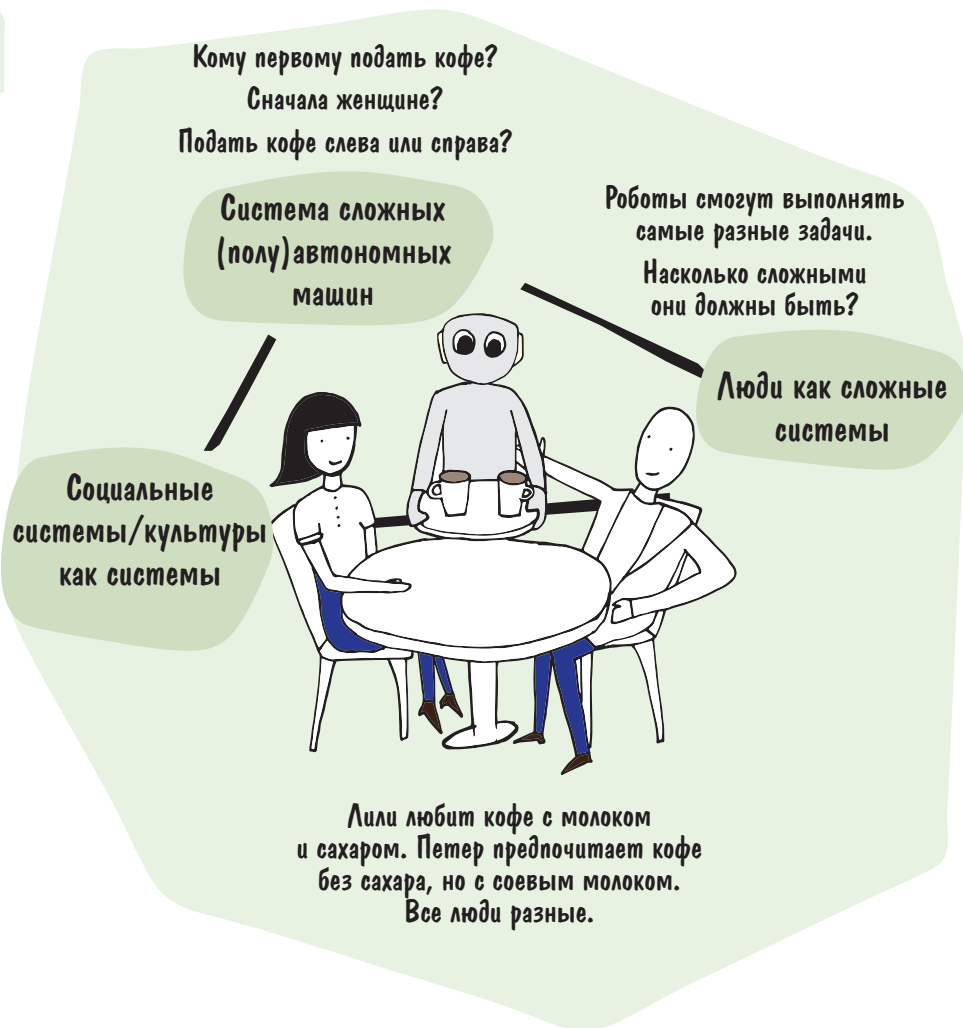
Кому первому подать кофе?
Сначала женщине?
Подать кофе слева или справа?

Система сложных (полу)автономных машин

Роботы смогут выполнять самые разные задачи.
Насколько сложными они должны быть?

Люди как сложные системы

Социальные системы/культуры как системы

Лили любит кофе с молоком и сахаром. Петер предпочитает кофе без сахара, но с соевым молоком. Все люди разные.